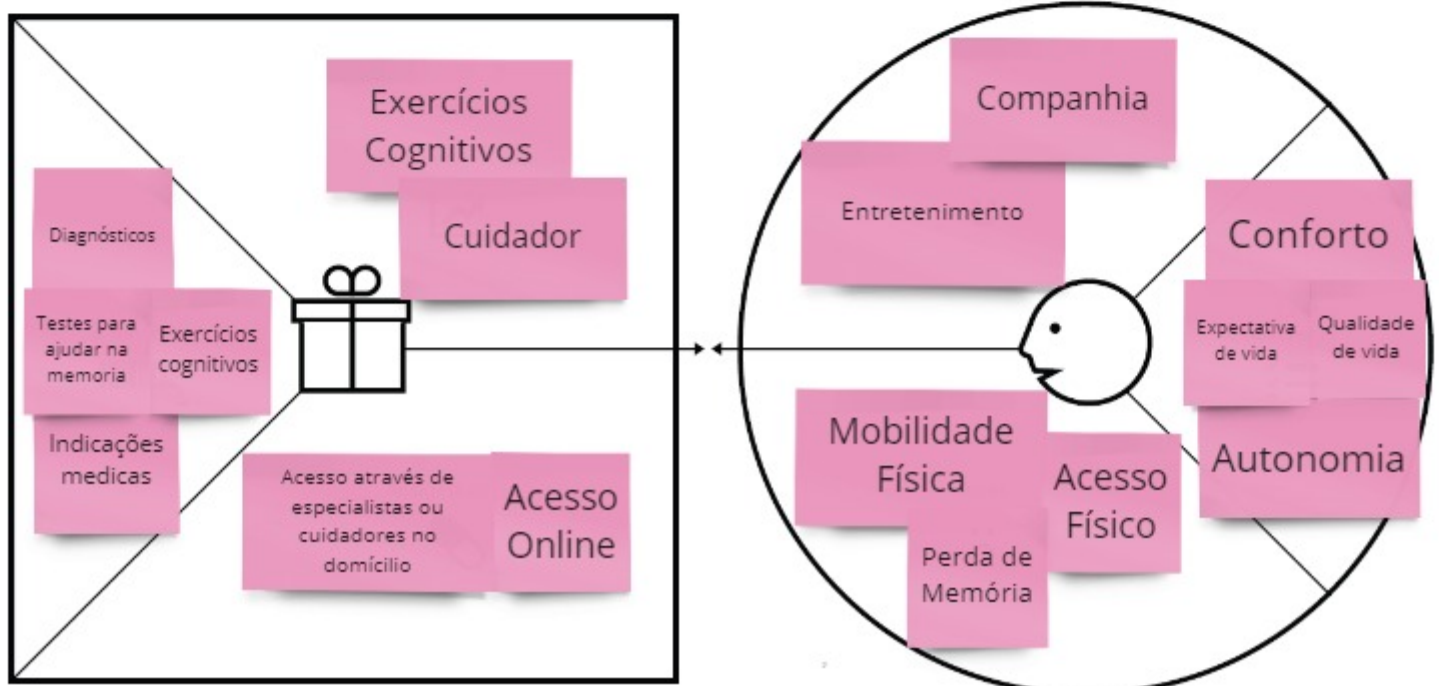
Exercícios Cognitivos

Cuidador

Diagnósticos

Testes para ajudar na memoria

Exercícios cognitivos

Indicações medicas

Acesso através de especialistas ou cuidadores no domícilio

Acesso Online

Companhia

Entretenimento

Conforto

Expectativa de vida

Qualidade de vida

Autonomia

Mobilidade Física

Acesso Físico

Perda de Memória